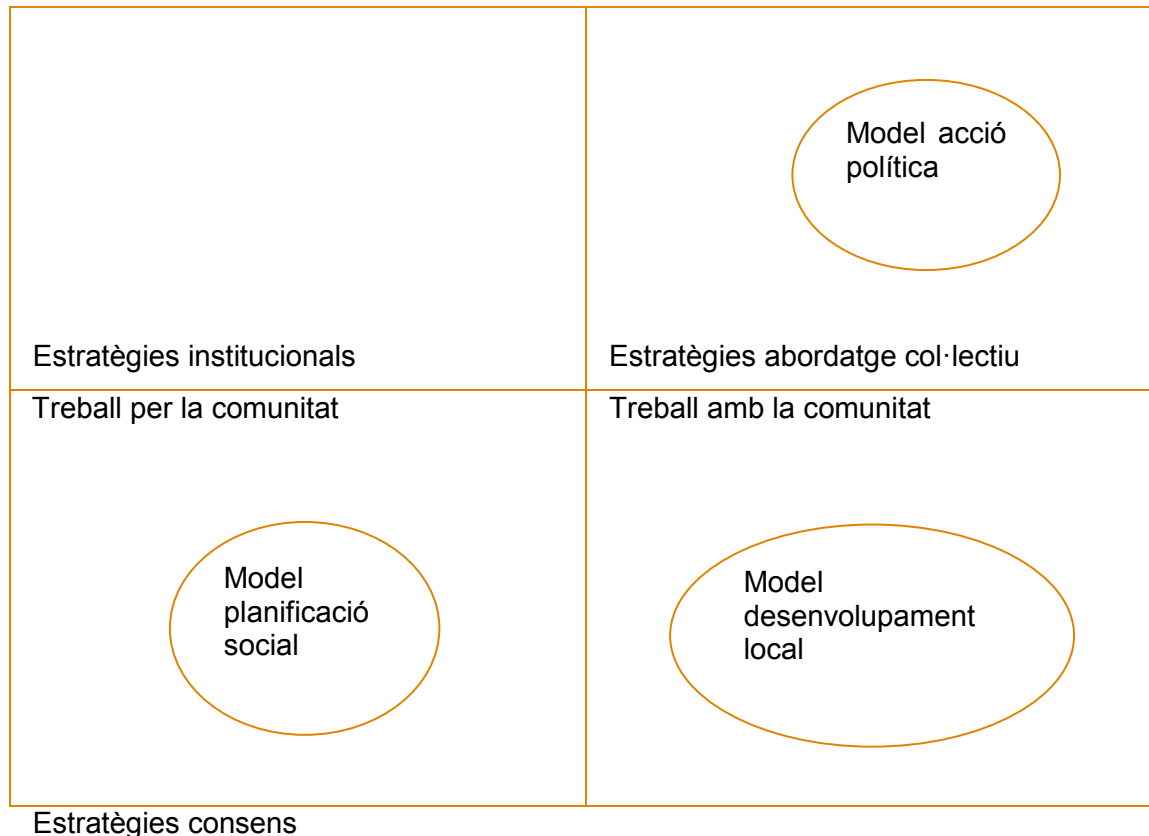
Model acció política

Estratègies institucionals

Estratègies abordatge col·lectiu

Treball per la comunitat

Treball amb la comunitat

Model planificació social

Model desenvolupament local

Estratègies consens